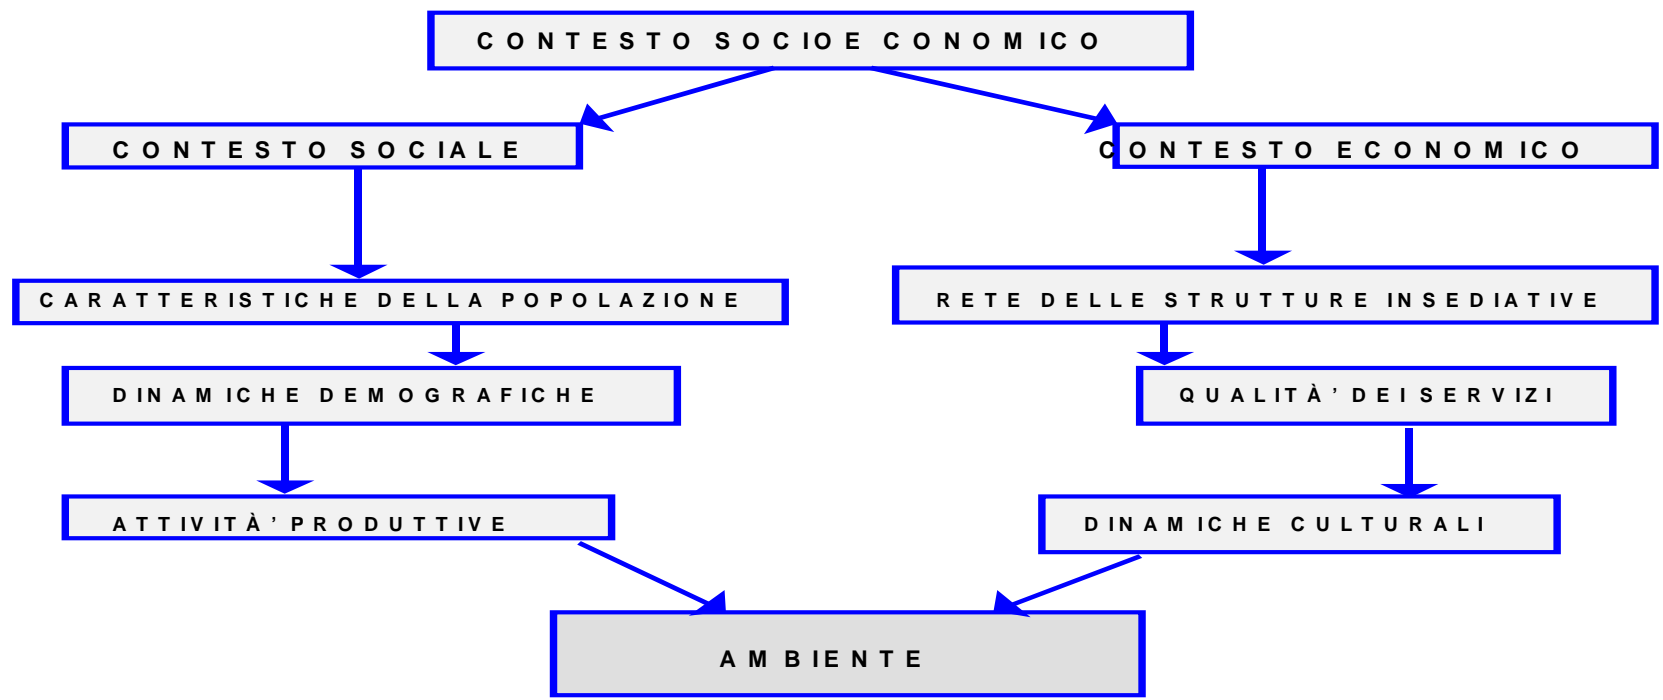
CONTESTO SOCIOECONOMICO

CONTESTO SOCIALE

CONTESTO ECONOMICO

CARATTERISTICHE DELLA POPOLAZIONE

RETE DELLE STRUTTURE INSEDIATIVE

DINAMICHE DEMOGRAFICHE

QUALITÀ' DEI SERVIZI

ATTIVITÀ' PRODUTTIVE

DINAMICHE CULTURALI

AMBIENTE